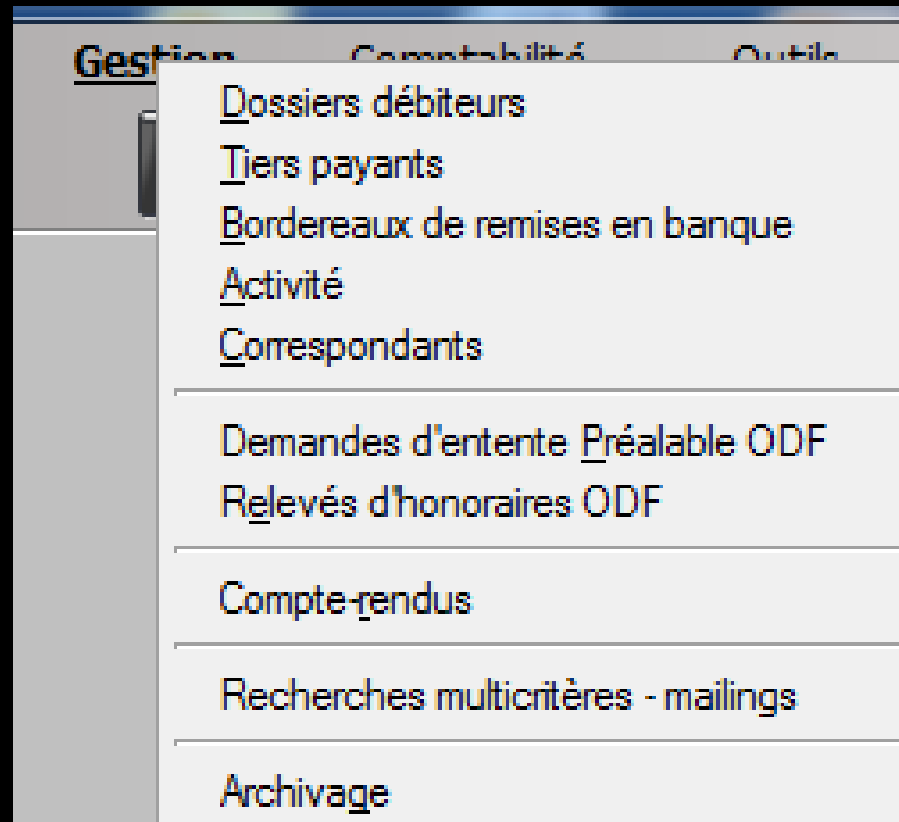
Gestion Comptabilité Outils

Dossiers débiteurs
Tiers payants
Bordereaux de remises en banque
Activité
Correspondants

Demandes d'entente Préalable ODF
Relevés d'honoraires ODF

Compte-rendus

Recherches multicritères - mailings

Archivage